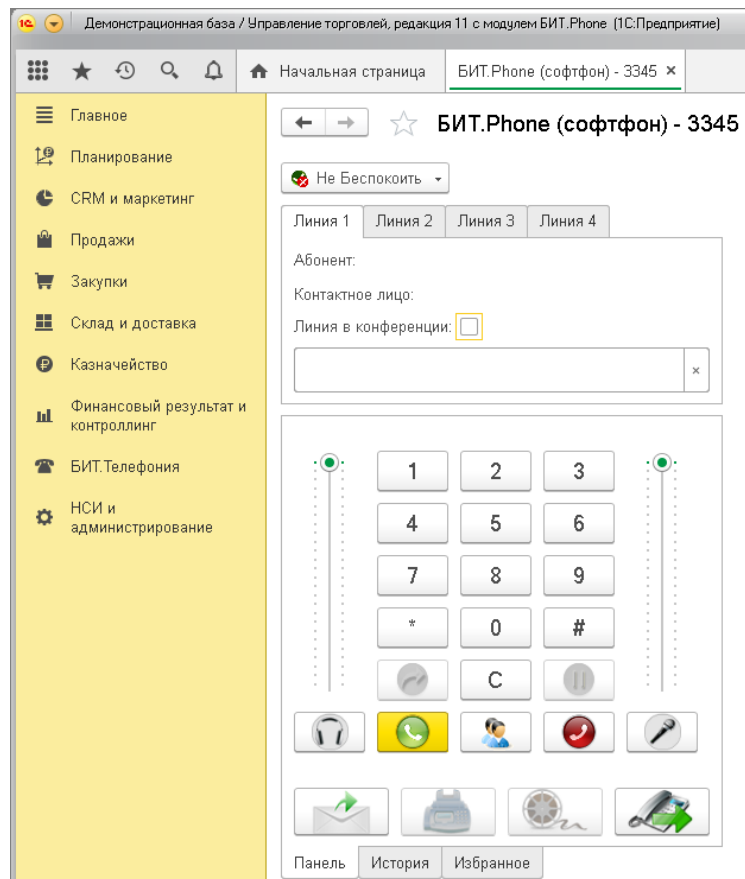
Демонстрационная база / Управление торговлей, редакция 11 с модулем БИТ.Phone (1С:Предприятие)

Начальная страница
БИТ.Phone (софтфон) - 3345 ×

Главное
Планирование
CRM и маркетинг
Продажи
Закупки
Склад и доставка
Казначейство
Финансовый результат и контроллинг
БИТ.Телефония
НСИ и администрирование

БИТ.Phone (софтфон) - 3345

Не Беспокоить

Линия 1 | Линия 2 | Линия 3 | Линия 4

Абонент:
Контактное лицо:
Линия в конференции:

×

1 2 3
4 5 6
7 8 9
* 0 #
C

Панель | История | Избранное